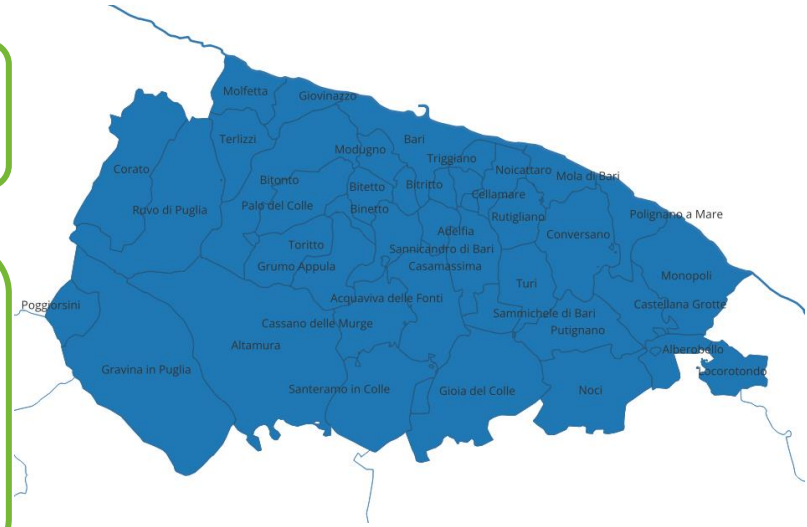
Molfetta
Giovinazzo
Terlizzi
Bari
Modugno
Triggiano
Noicattaro
Mola di Bari
Corato
Bitonto
Bitetto
Bitritto
Cellamare
Ruvo di Puglia
Palo del Colle
Binetto
Rutigliano
Polignano a Mare
Adelfia
Conversano
Toritto
Sannicandro di Bari
Grumo Appula
Casamassima
Monopoli
Turi
Poggiorsini
Acquaviva delle Fonti
Castellana Grotte
Cassano delle Murge
Sammichele di Bari
Putignano
Altamura
Alberobello
Gravina in Puglia
Locorotondo
Santeramo in Colle
Gioia del Colle
Noci